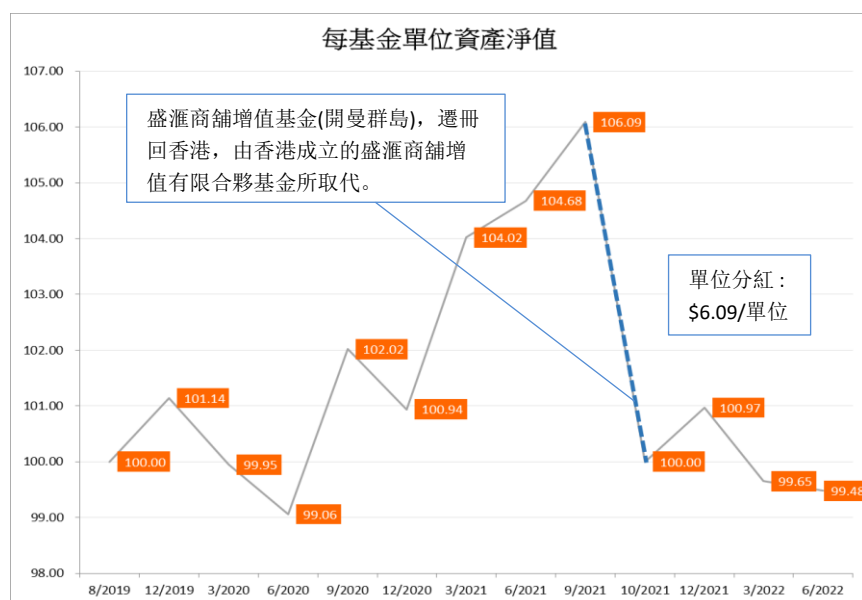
每基金單位資產淨值

107.00
106.00
105.00
104.00
103.00
102.00
101.00
100.00
99.00
98.00

盛滙商舗增值基金(開曼群島)，遷冊回香港，由香港成立的盛滙商舗增值有限合夥基金所取代。

單位分紅：
$6.09/單位

100.00
101.14
99.95
99.06
102.02
100.94
104.02
104.68
106.09
100.00
100.97
99.65
99.48

8/2019 12/2019 3/2020 6/2020 9/2020 12/2020 3/2021 6/2021 9/2021 10/2021 12/2021 3/2022 6/2022